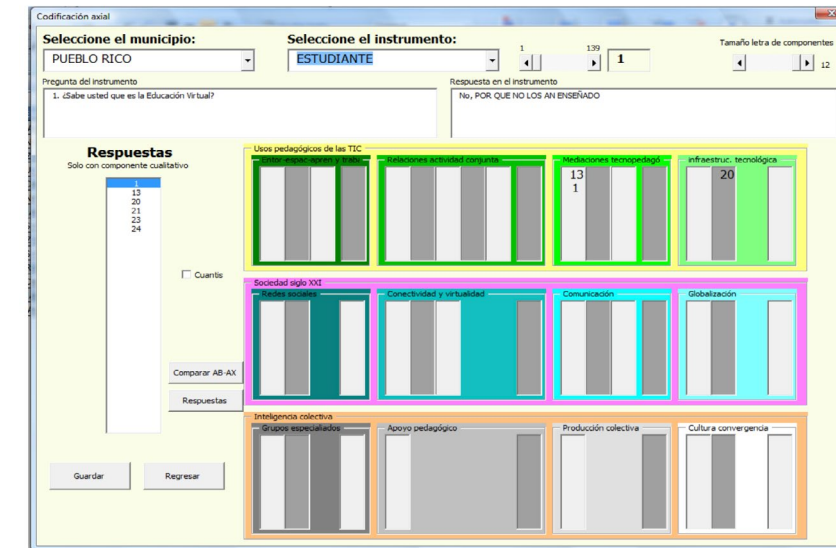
Codificación axial

Seleccione el municipio:
PUEBLO RICO

Seleccione el instrumento:
ESTUDIANTE

1
139
1

Tamaño letra de componentes
12

Pregunta del instrumento
1. ¿Sabe usted que es la Educación Virtual?

Respuesta en el instrumento
No, POR QUE NO LOS AN ENSEÑADO

Respuestas
Solo con componente cualitativo

1
13
20
21
23
24

Cuantis

Comparar AB-AX

Respuestas

Guardar

Regresar

Usos pedagógicos de las TIC
Entor. espac. apren. y trab.
Relaciones actividad conjunta
Mediaciones tecnopedagó
13
1
infraestruc. tecnológica
20

Sociedad siglo XXI
Redes sociales
Conectividad y virtualidad
Comunicación
Globalización

Inteligencia colectiva
Grupos especializados
Apoyo pedagógico
Producción colectiva
Cultura convergencia